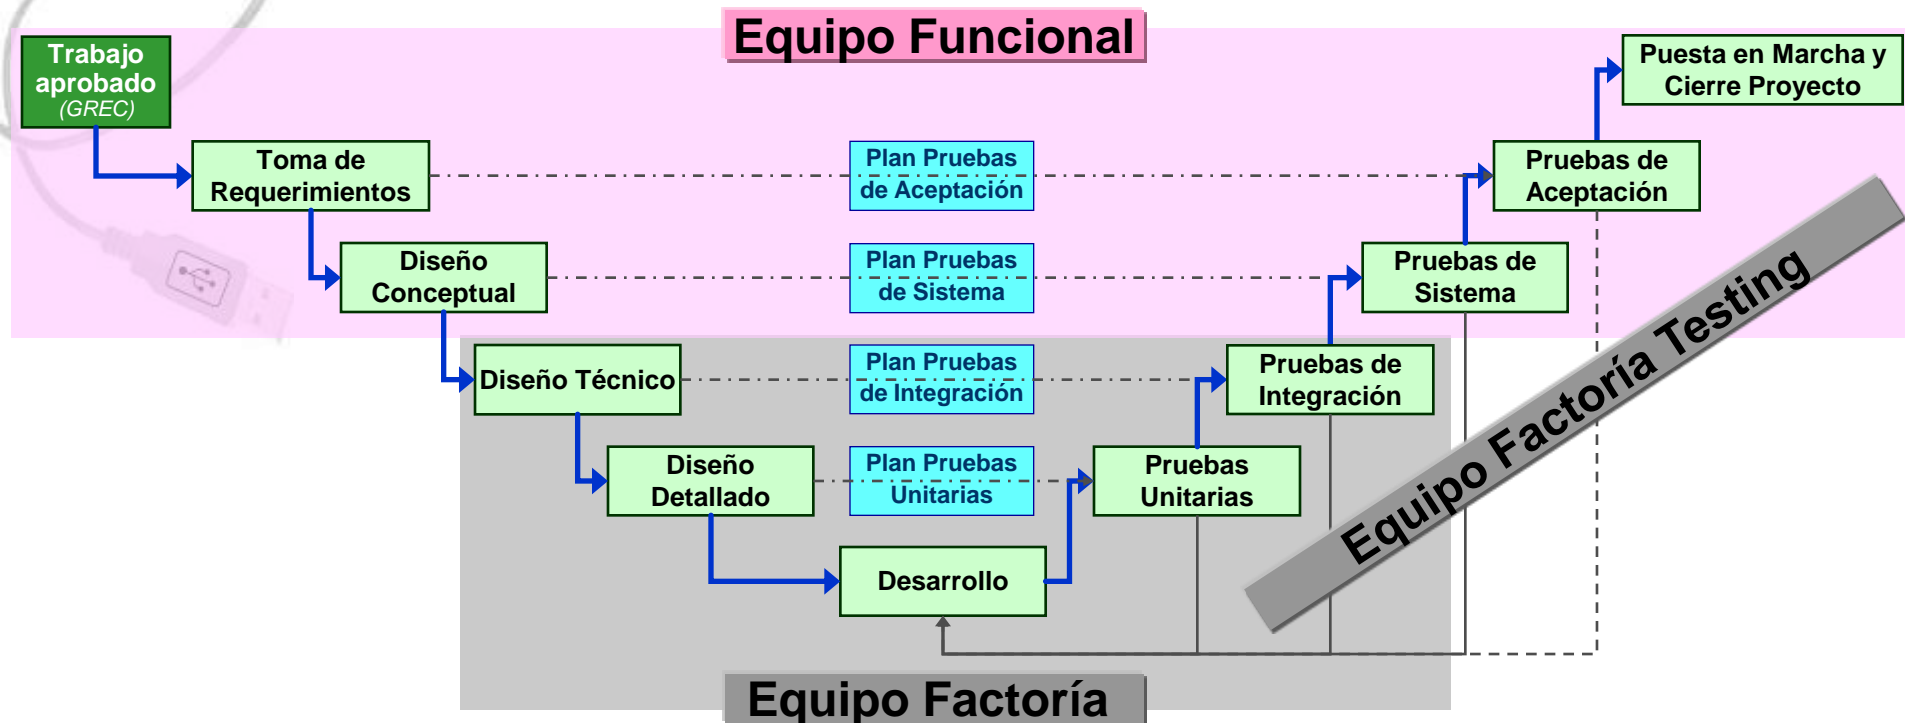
Equipo Funcional

Trabajo aprobado (GREC)

Toma de Requerimientos

Plan Pruebas de Aceptación

Puesta en Marcha y Cierre Proyecto

Pruebas de Aceptación

Diseño Conceptual

Plan Pruebas de Sistema

Pruebas de Sistema

Diseño Técnico

Plan Pruebas de Integración

Pruebas de Integración

Diseño Detallado

Plan Pruebas Unitarias

Pruebas Unitarias

Desarrollo

Equipo Factoría Testing

Equipo Factoría